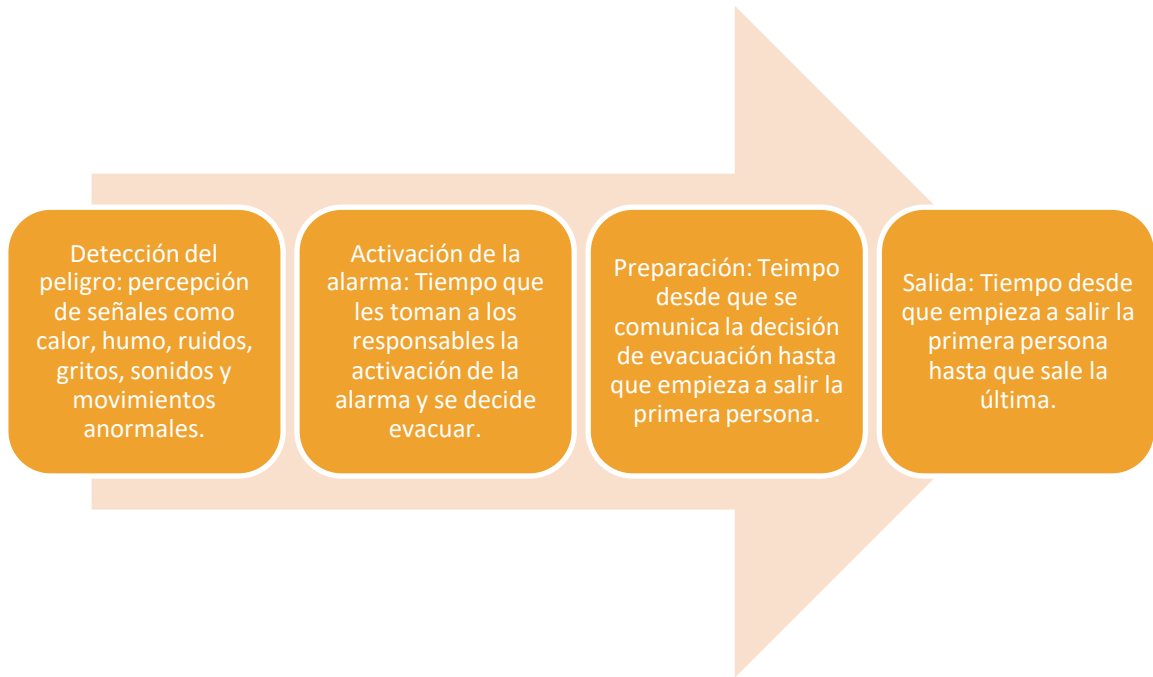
Detección del peligro: percepción de señales como calor, humo, ruidos, gritos, sonidos y movimientos anormales.

Activación de la alarma: Tiempo que les toman a los responsables la activación de la alarma y se decide evacuar.

Preparación: Teimpo desde que se comunica la decisión de evacuación hasta que empieza a salir la primera persona.

Salida: Tiempo desde que empieza a salir la primera persona hasta que sale la última.